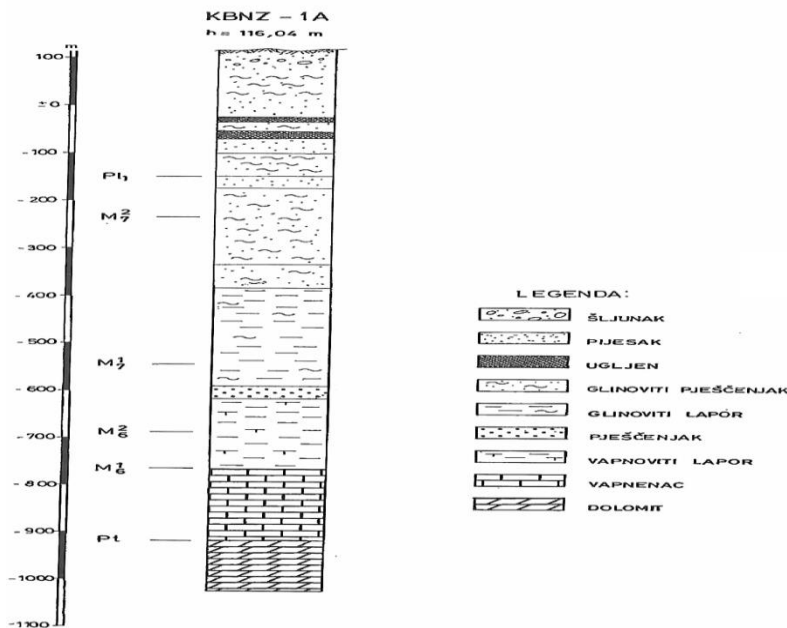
KBNZ – 1A
h = 116,04 m

m
100
±0
-100
-200
-300
-400
-500
-600
-700
-800
-900
-1000
-1100

$Pl_1$
$M_7^2$
$M_7^1$
$M_6^2$
$M_6^1$
Pt

LEGENDA:
ŠLJUNAK
PIJESAK
UGLJEN
GLINOVITI PJEŠČENJAK
GLINOVITI LAPOR
PJEŠČENJAK
VAPNOVITI LAPOR
VAPNENAC
DOLOMIT